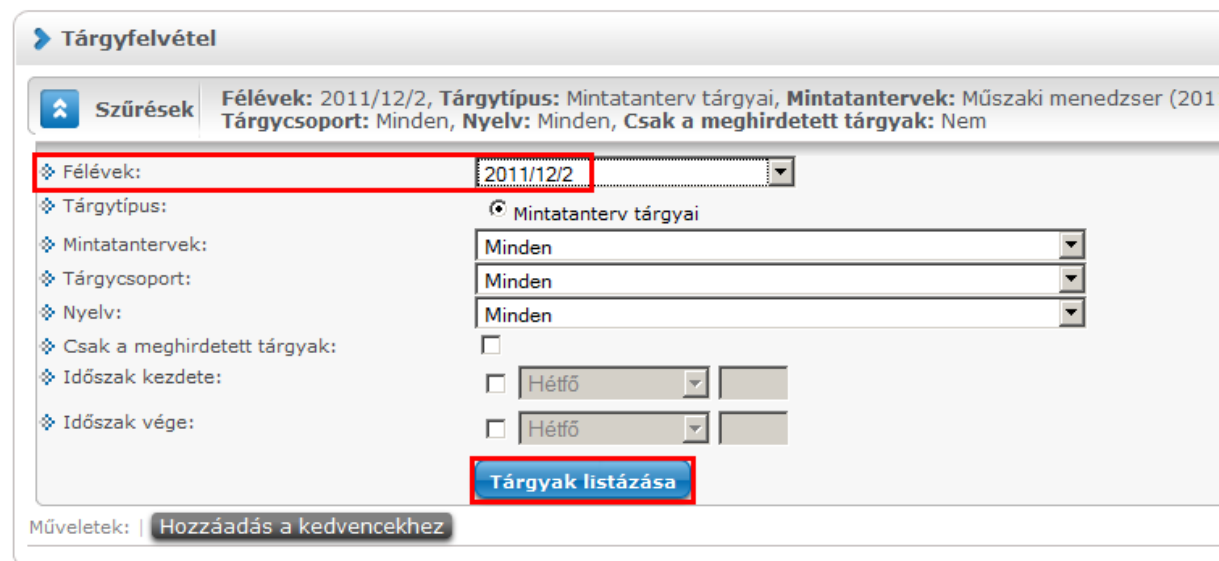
Tárgyfelvétel

Szűrések

**Félévek:** 2011/12/2, **Tárgytípus:** Mintatanterv tárgyai, **Mintatantervek:** Műszaki menedzser (201
**Tárgycsoport:** Minden, **Nyelv:** Minden, **Csak a meghirdetett tárgyak:** Nem

Félévek: 2011/12/2
Tárgytípus: Mintatanterv tárgyai
Mintatantervek: Minden
Tárgycsoport: Minden
Nyelv: Minden
Csak a meghirdetett tárgyak:
Időszak kezdete: Hétfő
Időszak vége: Hétfő

Tárgyak listázása

Műveletek: | Hozzáadás a kedvencekhez